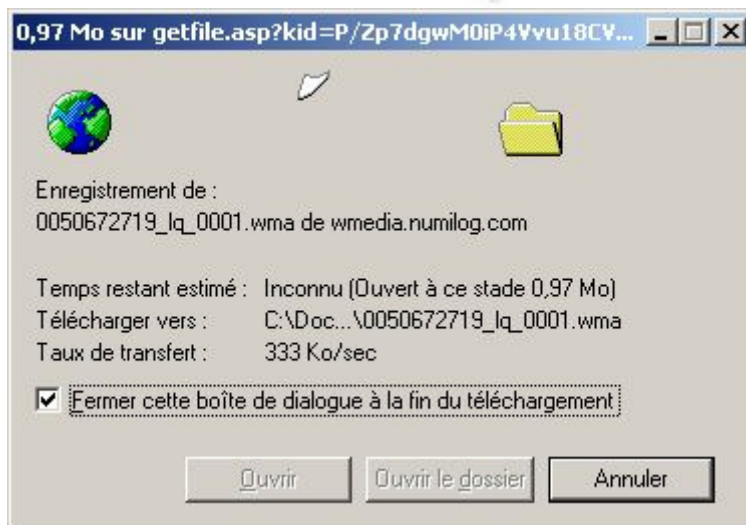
0,97 Mo sur getfile.asp?kid=P/Zp7dgwM0iP4Vvu18CV...

Enregistrement de :
0050672719_lq_0001.wma de wmedia.numilog.com

Temps restant estimé : Inconnu (Ouvert à ce stade 0,97 Mo)
Télécharger vers : C:\Doc...\0050672719_lq_0001.wma
Taux de transfert : 333 Ko/sec

Fermer cette boîte de dialogue à la fin du téléchargement

Ouvrir Ouvrir le dossier Annuler